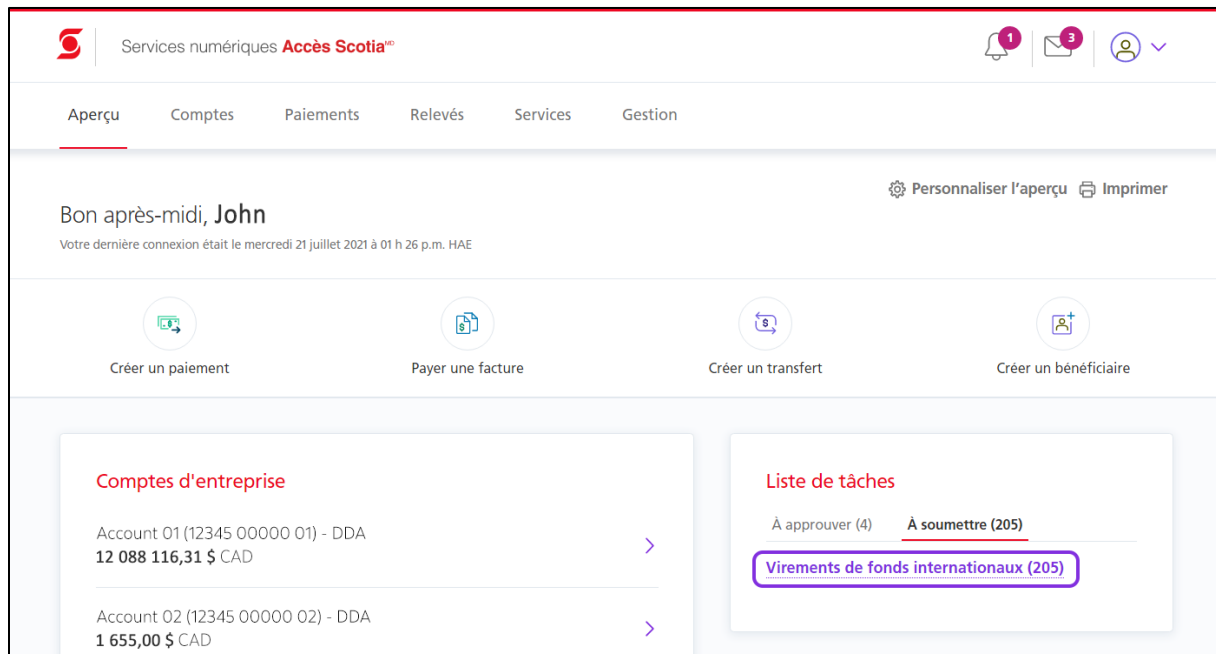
Services numériques Accès Scotia$^{MD}$

1

3

Aperçu Comptes Paiements Relevés Services Gestion

Personnaliser l'aperçu Imprimer

Bon après-midi, John

Votre dernière connexion était le mercredi 21 juillet 2021 à 01 h 26 p.m. HAE

Créer un paiement

Payer une facture

Créer un transfert

Créer un bénéficiaire

Comptes d'entreprise

Account 01 (12345 00000 01) - DDA
12 088 116,31 $ CAD

Account 02 (12345 00000 02) - DDA
1 655,00 $ CAD

Liste de tâches

À approuver (4) À soumettre (205)

Virements de fonds internationaux (205)